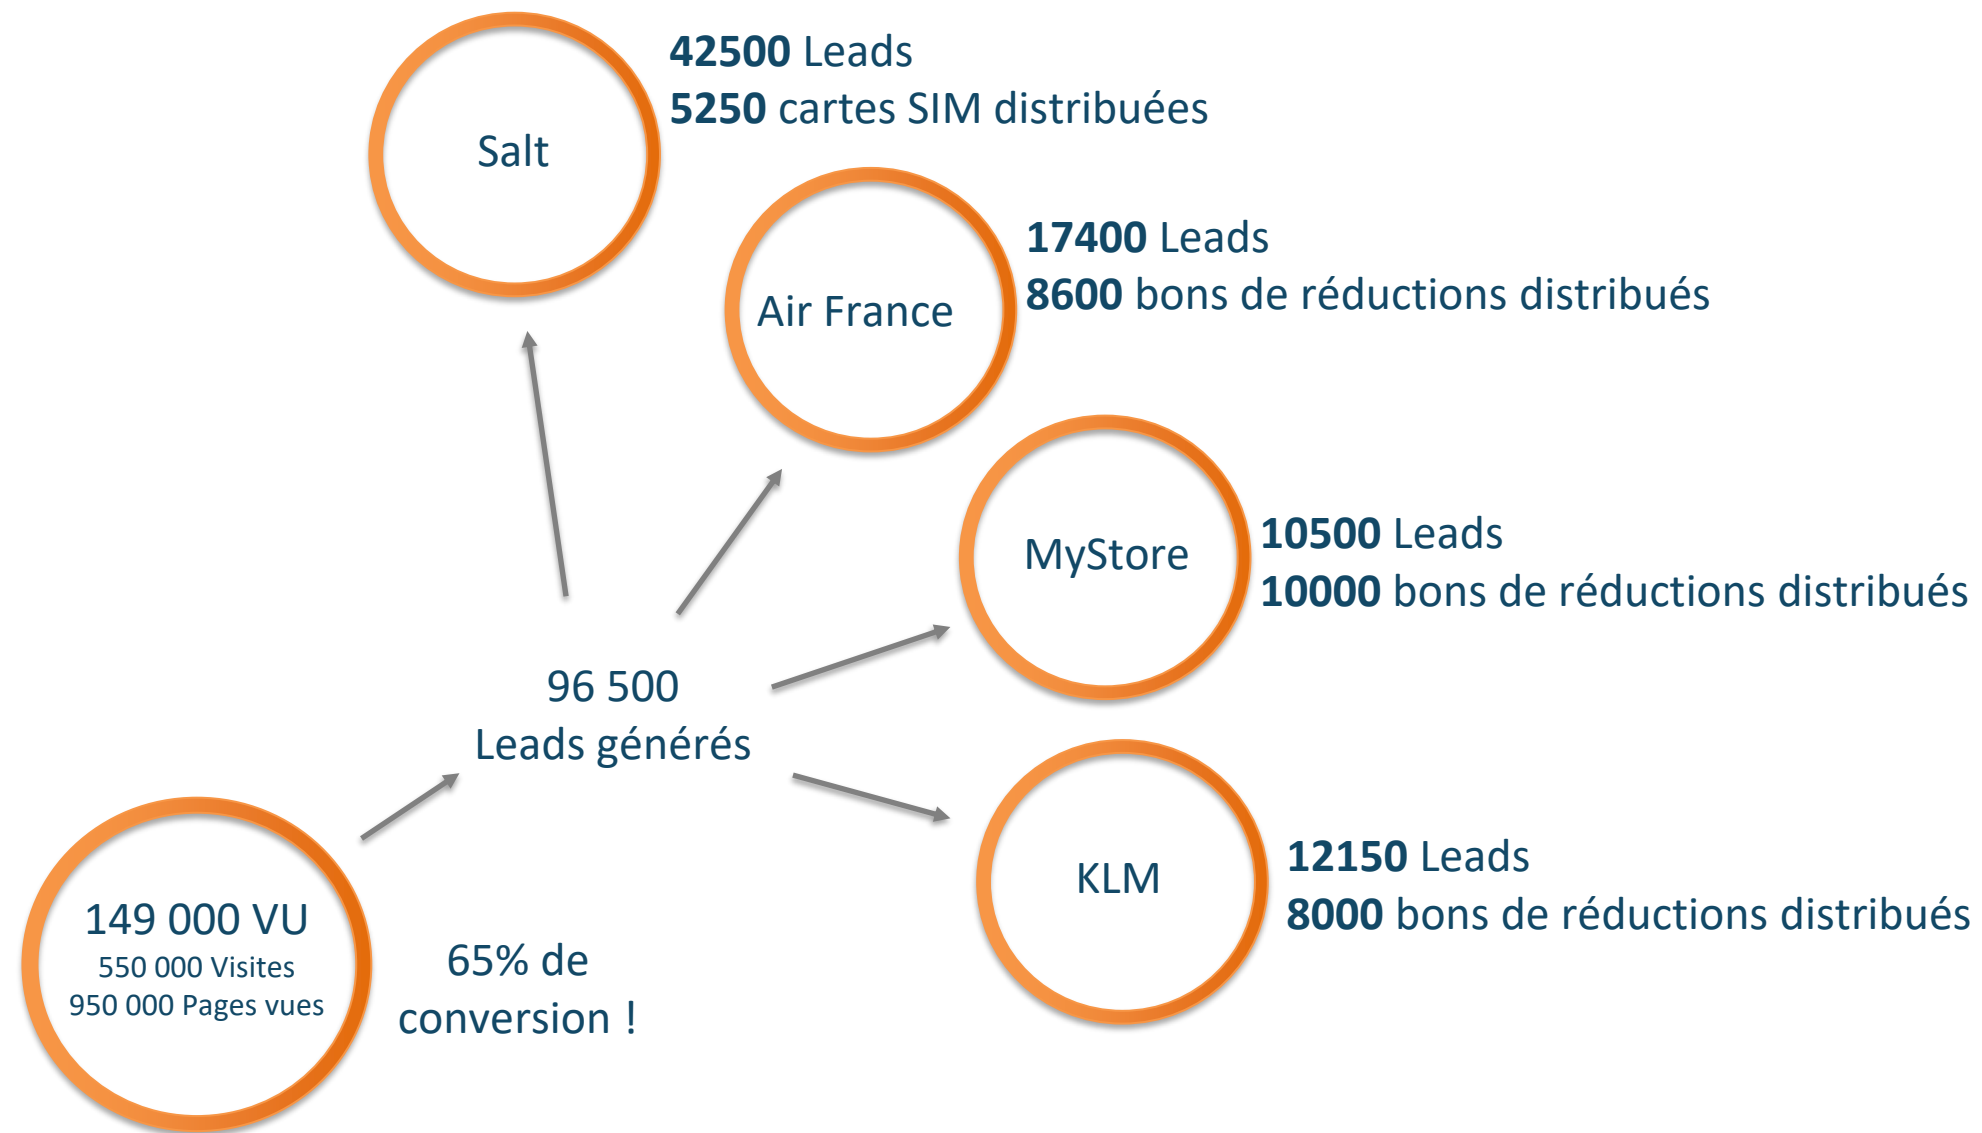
Salt

42500 Leads
5250 cartes SIM distribuées

Air France

17400 Leads
8600 bons de réductions distribués

MyStore

10500 Leads
10000 bons de réductions distribués

96 500
Leads générés

KLM

12150 Leads
8000 bons de réductions distribués

149 000 VU
550 000 Visites
950 000 Pages vues

65% de
conversion !